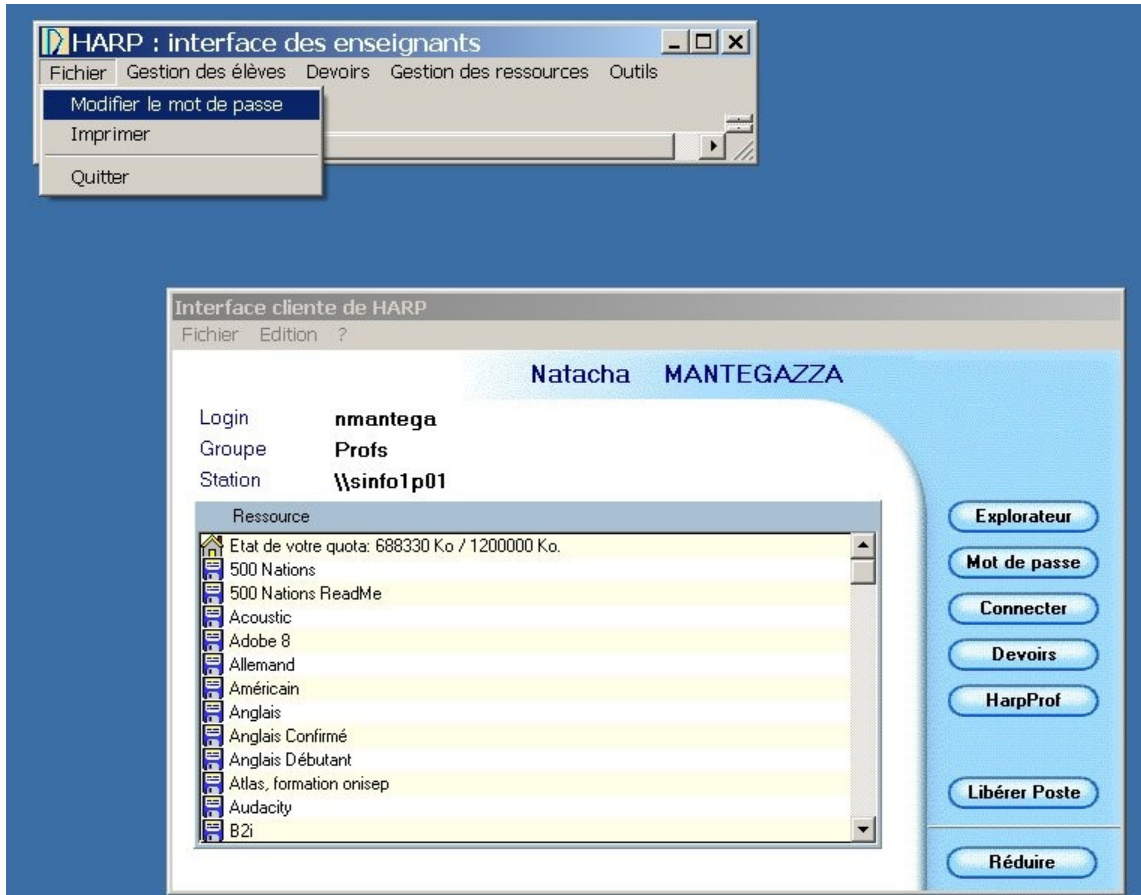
HARP : interface des enseignants
Fichier Gestion des élèves Devoirs Gestion des ressources Outils
Modifier le mot de passe
Imprimer
Quitter

Interface cliente de HARP
Fichier Edition ?
Natacha MANTEGAZZA
Login nmantega
Groupe Profs
Station \\sinfo1p01
Ressource
Etat de votre quota: 688330 Ko / 1200000 Ko.
500 Nations
500 Nations ReadMe
Acoustic
Adobe 8
Allemand
Américain
Anglais
Anglais Confirmé
Anglais Débutant
Atlas, formation onisep
Audacity
B2i

Explorateur
Mot de passe
Connecter
Devoirs
HarpProf
Libérer Poste
Réduire